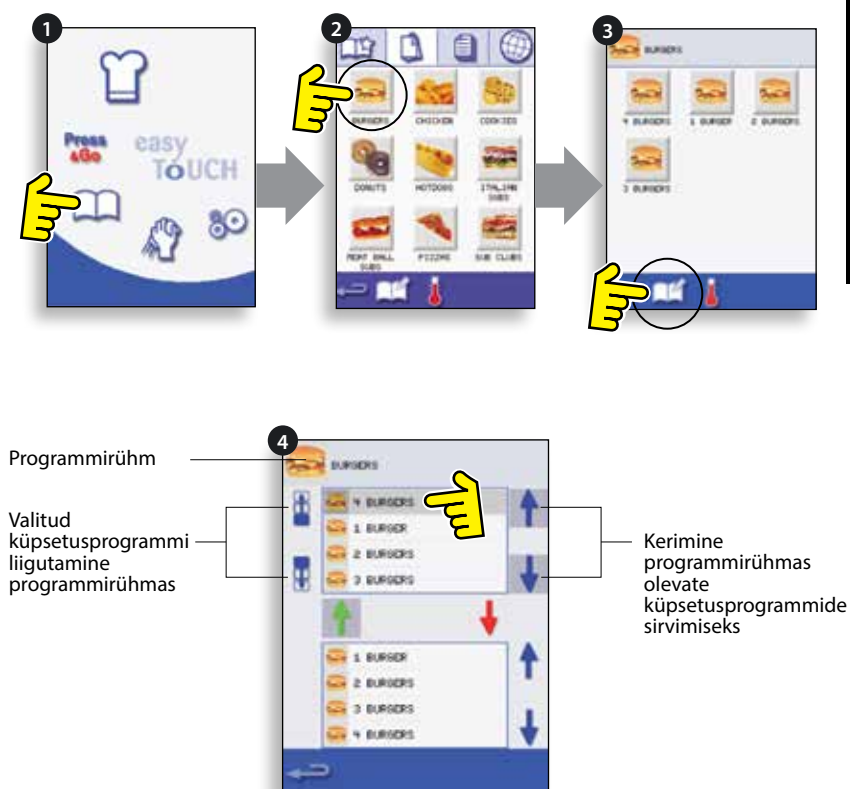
1

Press &Go

easy TOUCH

2

BURGERS CHICKEN COOKIES

DONUTS HOTDOGS ITALIAN SUBS

MEAT BALL SUBS PIZZAS SUB CLUBS

3

BURGERS

4 BURGERS 1 BURGER 2 BURGERS

3 BURGERS

Programmirühm

Valitud küpsetusprogrammi liigutamine programmirühmas

4

BURGERS

4 BURGERS
1 BURGER
2 BURGERS
3 BURGERS

1 BURGER
2 BURGERS
3 BURGERS
4 BURGERS

Kerimine programmirühmas olevate küpsetusprogrammide sirvimiseks